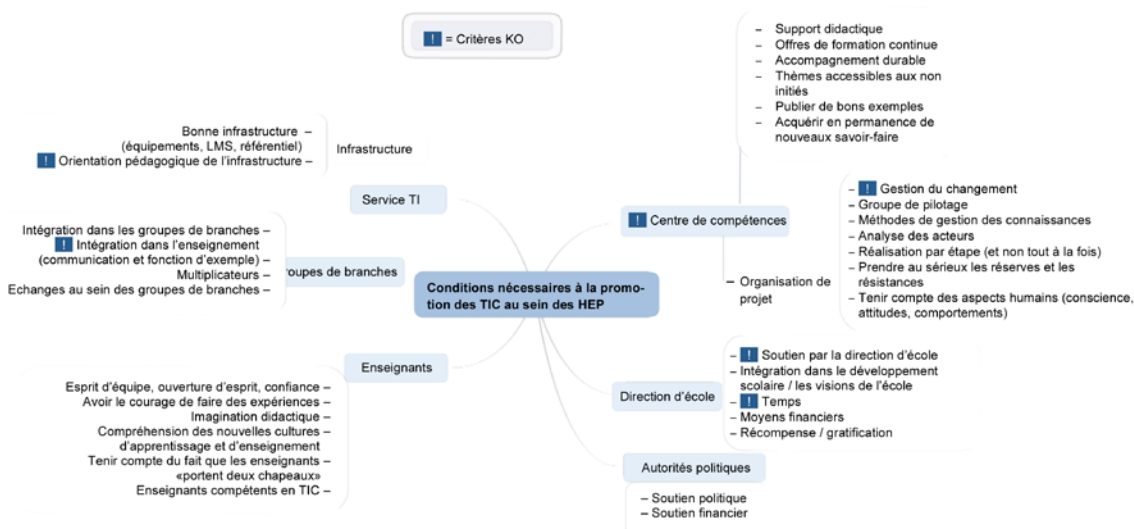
! = Critères KO

Bonne infrastructure –
(équipements, LMS, référentiel)
! Orientation pédagogique de l'infrastructure –

Infrastructure

Service TI

Intégration dans les groupes de branches –
! Intégration dans l'enseignement
(communication et fonction d'exemple) –
Multiplicateurs –
Echanges au sein des groupes de branches –

roupes de branches

Conditions nécessaires à la promotion des TIC au sein des HEP

Enseignants

Esprit d'équipe, ouverture d'esprit, confiance –
Avoir le courage de faire des expériences –
Imagination didactique –
Compréhension des nouvelles cultures –
d'apprentissage et d'enseignement
Tenir compte du fait que les enseignants –
«portent deux chapeaux»
Enseignants compétents en TIC –

– Support didactique
– Offres de formation continue
– Accompagnement durable
– Thèmes accessibles aux non initiés
– Publier de bons exemples
– Acquérir en permanence de nouveaux savoir-faire

! Centre de compétences

– Organisation de projet

– ! Gestion du changement
– Groupe de pilotage
– Méthodes de gestion des connaissances
– Analyse des acteurs
– Réalisation par étape (et non tout à la fois)
– Prendre au sérieux les réserves et les résistances
– Tenir compte des aspects humains (conscience, attitudes, comportements)

Direction d'école

– ! Soutien par la direction d'école
– Intégration dans le développement scolaire / les visions de l'école
– ! Temps
– Moyens financiers
– Récompense / gratification

Autorités politiques

– Soutien politique
– Soutien financier